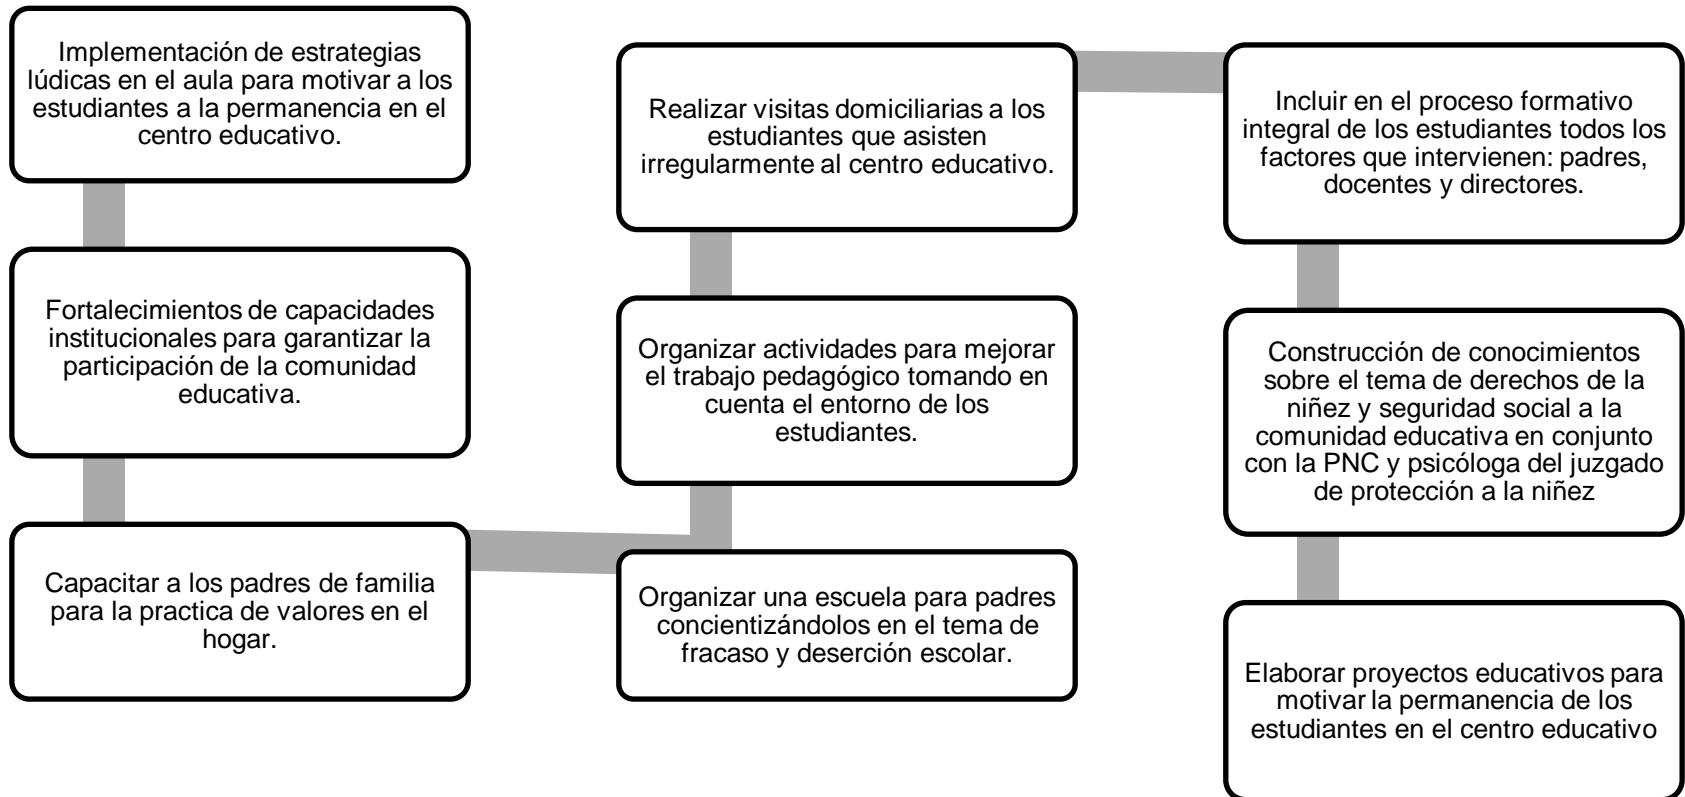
Implementación de estrategias lúdicas en el aula para motivar a los estudiantes a la permanencia en el centro educativo.

Fortalecimientos de capacidades institucionales para garantizar la participación de la comunidad educativa.

Capacitar a los padres de familia para la practica de valores en el hogar.

Organizar una escuela para padres concientizándolos en el tema de fracaso y deserción escolar.

Organizar actividades para mejorar el trabajo pedagógico tomando en cuenta el entorno de los estudiantes.

Realizar visitas domiciliarias a los estudiantes que asisten irregularmente al centro educativo.

Incluir en el proceso formativo integral de los estudiantes todos los factores que intervienen: padres, docentes y directores.

Construcción de conocimientos sobre el tema de derechos de la niñez y seguridad social a la comunidad educativa en conjunto con la PNC y psicóloga del juzgado de protección a la niñez

Elaborar proyectos educativos para motivar la permanencia de los estudiantes en el centro educativo